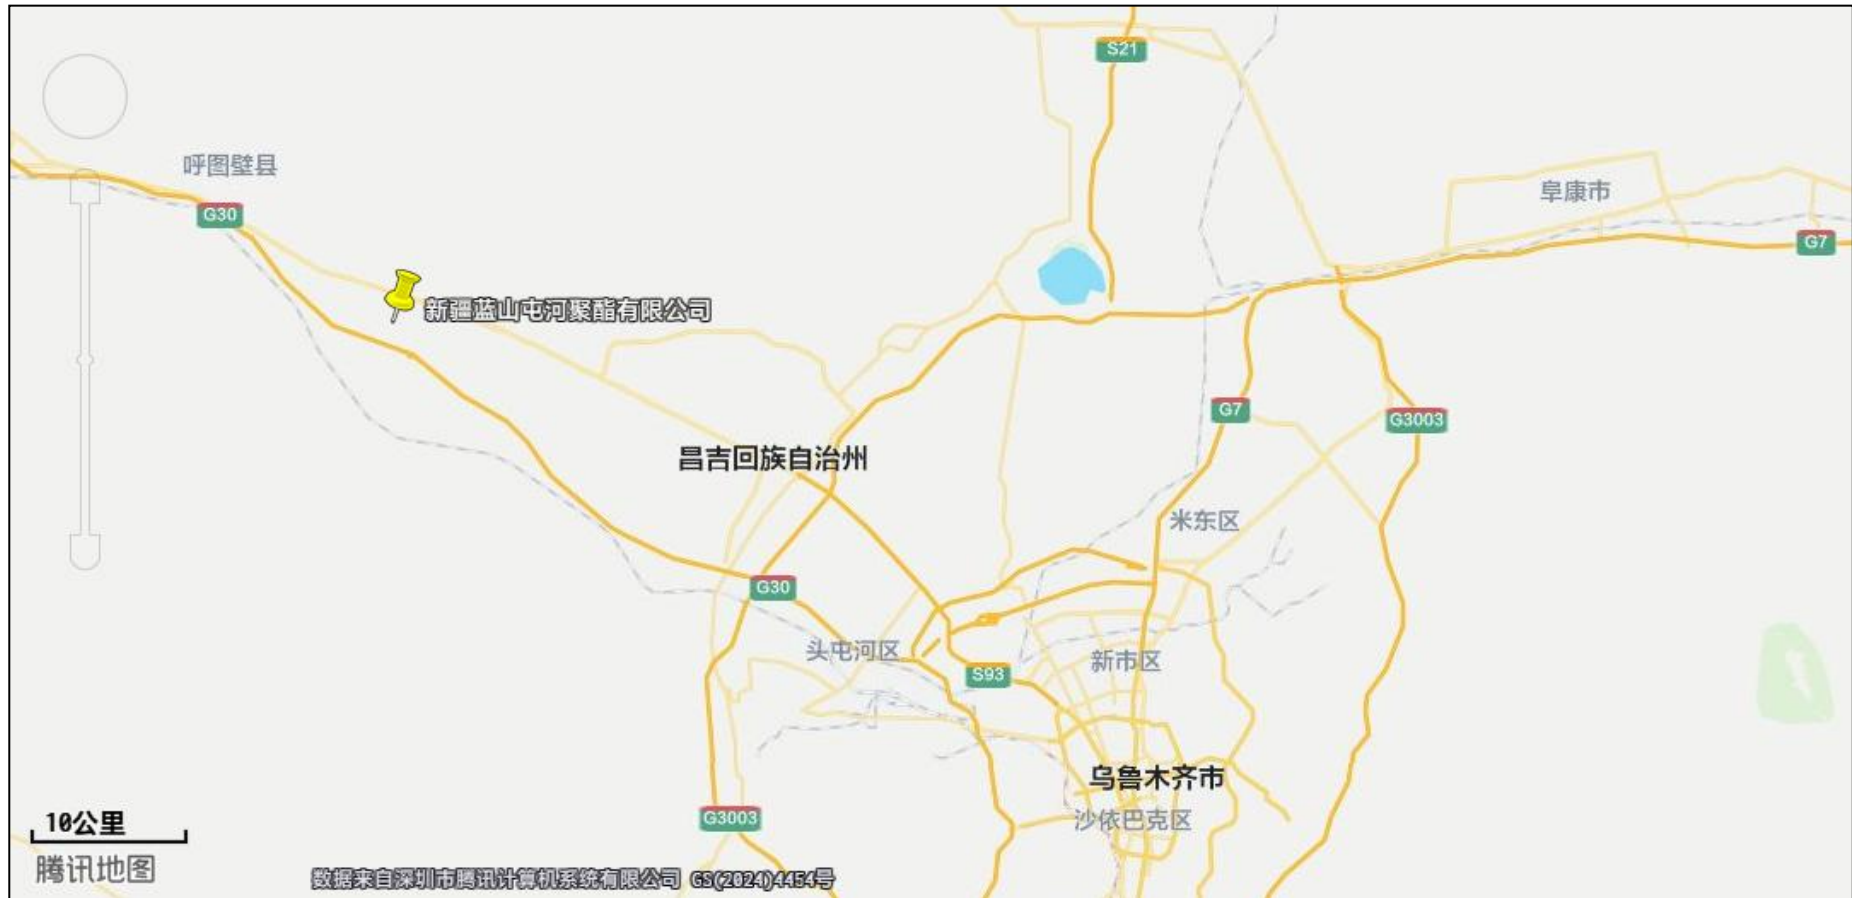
S21
呼图壁县
G30
阜康市
G7
新疆蓝山屯河聚酯有限公司
G7
G3003
昌吉回族自治州
米东区
G30
头屯河区
新市区
S93
乌鲁木齐市
沙依巴克区
G3003
10公里
腾讯地图
数据来自深圳市腾讯计算机系统有限公司 GS(2024)4454号